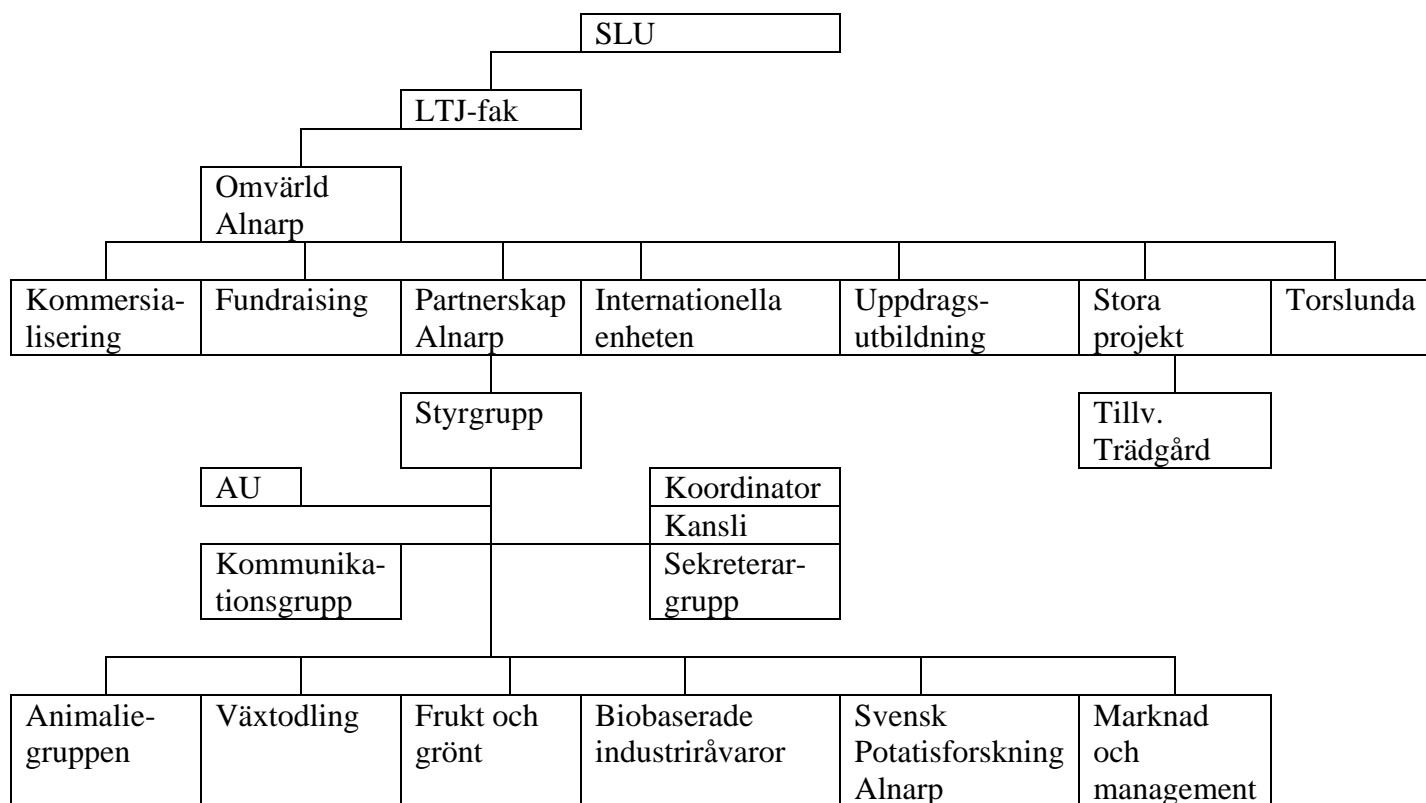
SLU

LTJ-fak

Omvärld Alnarp

Kommersialisering

Fundraising

Partnerskap Alnarp

Internationella enheten

Uppdragsutbildning

Stora projekt

Torslunda

Styrgrupp

Tillv. Trädgård

AU

Koordinator

Kansli

Kommunikationsgrupp

Sekreterargrupp

Animaliegruppen

Växtodling

Frukt och grönt

Biobaserade industriråvaror

Svensk Potatisforskning Alnarp

Marknad och management